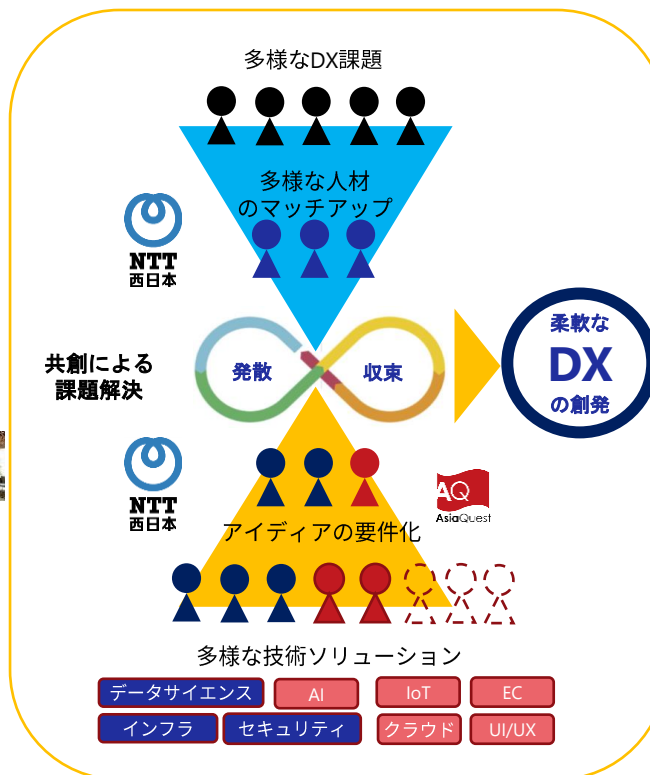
多様なDX課題

多様な人材
のマッチアップ

NTT
西日本

共創による
課題解決

発散

収束

柔軟な
DX
の創発

NTT
西日本

AQ
AsiaQuest

アイディアの要件化

多様な技術ソリューション

データサイエンス
AI
IoT
EC
インフラ
セキュリティ
クラウド
UI/UX